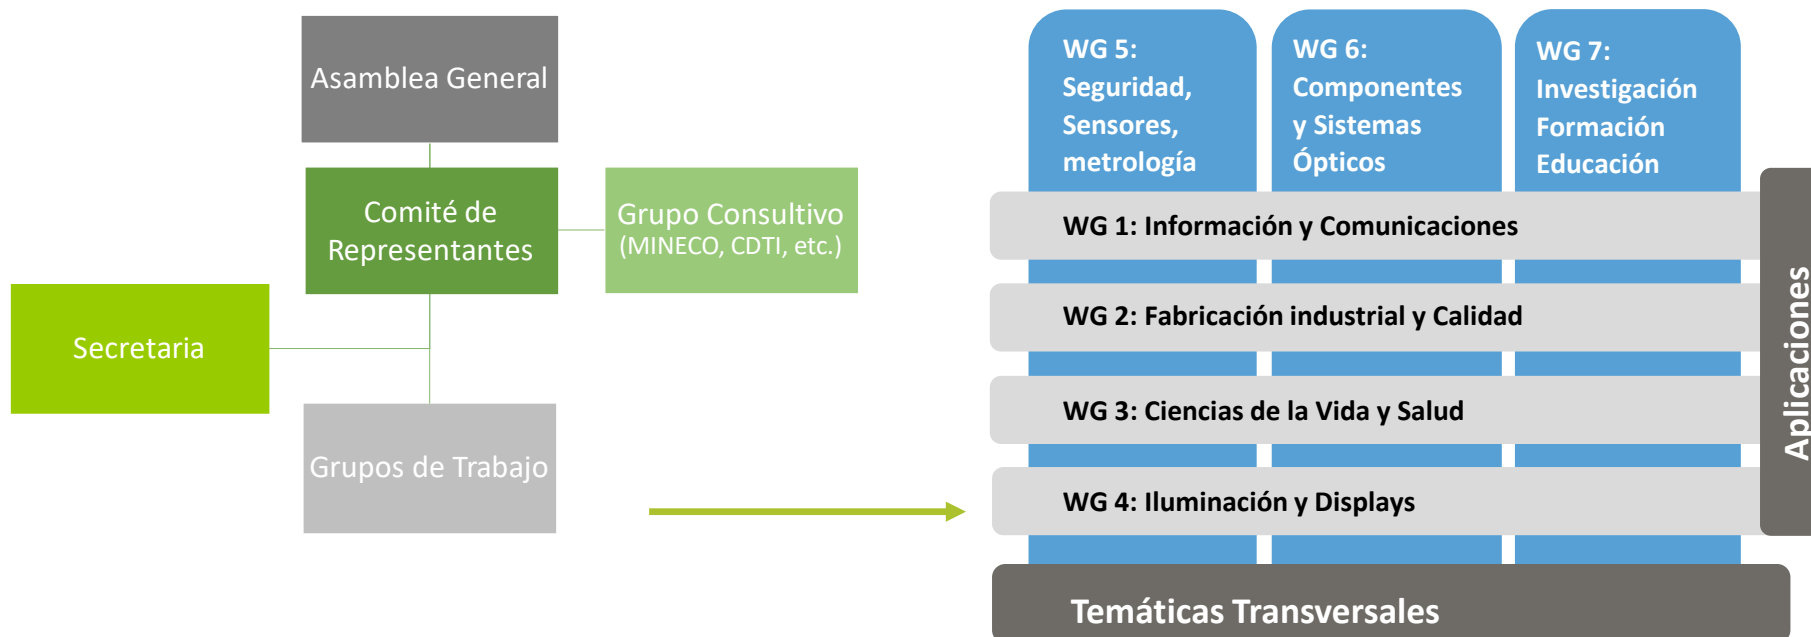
Asamblea General

Comité de Representantes

Grupo Consultivo (MINECO, CDTI, etc.)

Secretaria

Grupos de Trabajo

WG 5: Seguridad, Sensores, metrología

WG 6: Componentes y Sistemas Ópticos

WG 7: Investigación Formación Educación

WG 1: Información y Comunicaciones

WG 2: Fabricación industrial y Calidad

WG 3: Ciencias de la Vida y Salud

WG 4: Iluminación y Displays

Aplicaciones

Temáticas Transversales